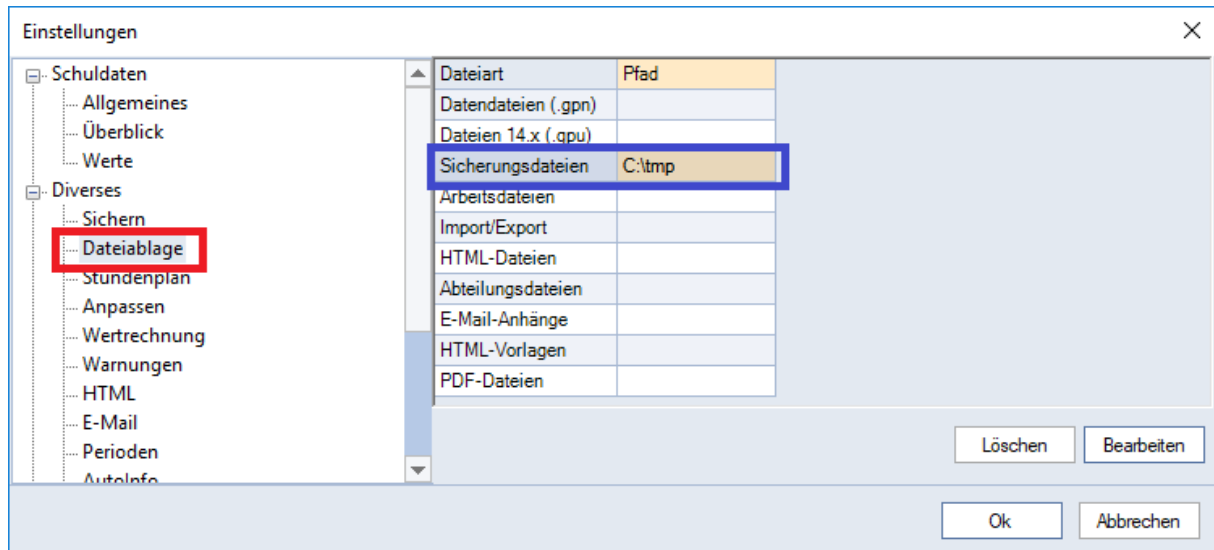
Einstellungen

Schuldaten
Allgemeines
Überblick
Werte
Diverses
Sichern
Dateiablage
Stundenplan
Anpassen
Wertrechnung
Warnungen
HTML
E-Mail
Perioden
AutoInfo

| Dateiart | Pfad |
|---|---|
| Datendateien (.gpn) | |
| Dateien 14.x (.gpu) | |
| Sicherungsdateien | C:\tmp |
| Arbeitsdateien | |
| Import/Export | |
| HTML-Dateien | |
| Abteilungsdateien | |
| E-Mail-Anhänge | |
| HTML-Vorlagen | |
| PDF-Dateien | |

Löschen
Bearbeiten
Ok
Abbrechen